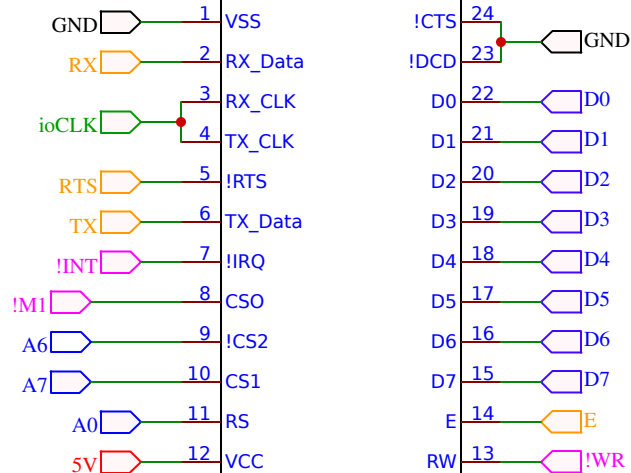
GND 1 VSS
RX 2 RX_Data
ioCLK 3 RX_CLK
4 TX_CLK
RTS 5 !RTS
TX 6 TX_Data
!INT 7 !IRQ
!M1 8 CSO
A6 9 !CS2
A7 10 CS1
A0 11 RS
5V 12 VCC

!CTS 24
!DCD 23 GND
D0 22 D0
D1 21 D1
D2 20 D2
D3 19 D3
D4 18 D4
D5 17 D5
D6 16 D6
D7 15 D7
E 14 E
RW 13 !WR